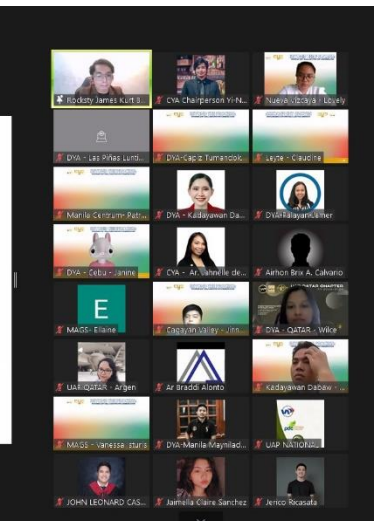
Rockisty James Kurt B...
DYA Chairperson Yi-N...
Nueva Vizcaya - Lovely
DYA - Las Piñas Lund...
DYA-Capiz Tumandok...
Leyte - Claudine
Manila Centrum- Patr...
DYA - Kadayawan Da...
DYA-Palayan-Lamer
DYA - Cebu - Janine
DYA - Ar. Jahnelle de...
Airhon Brix A. Calvario
E
MAGS- Eilaine
Cagayan Valley - Jinn...
DYA - QATAR - Wilce
UAP QATAR - Argen
Ar Braddi Alonto
Kadayawan Dabaw -...
MAGS - Vanessa Estur...
DYA-Manila Maynilad...
UAP NATIONAL...
JOHN LEONARD CAS...
Jamelia Claire Sanchez
Jerico Ricasata